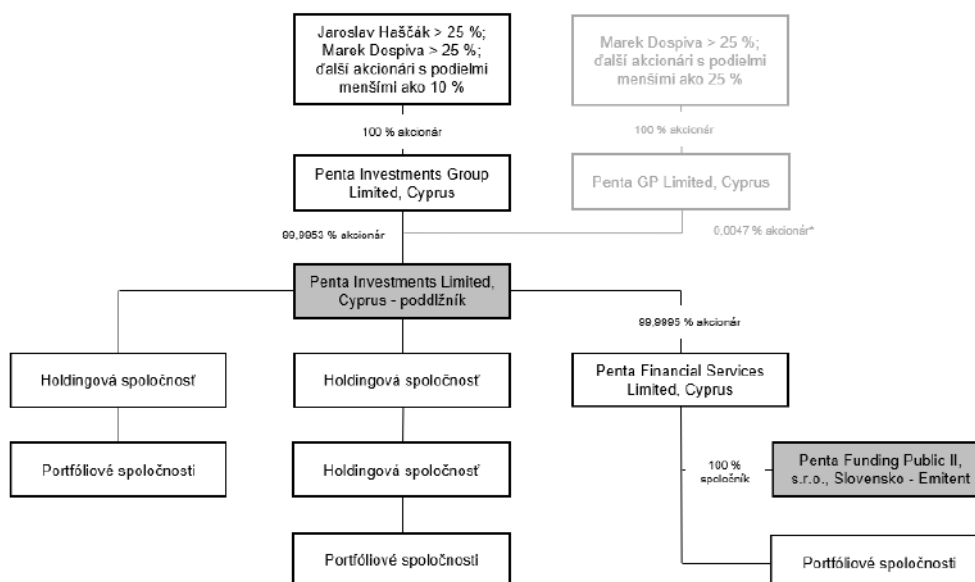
Jaroslav Haščák > 25 %;
Marek Dospiva > 25 %;
ďalší akcionári s podielmi menšími ako 10 %

Marek Dospiva > 25 %;
ďalší akcionári s podielmi menšími ako 25 %

100 % akcionár

100 % akcionár

Penta Investments Group Limited, Cyprus

Penta GP Limited, Cyprus

99,9953 % akcionár

0,0047 % akcionár*

Penta Investments Limited, Cyprus - poddlžník

99,9995 % akcionár

Holdingová spoločnosť

Holdingová spoločnosť

Penta Financial Services Limited, Cyprus

Portfóliové spoločnosti

Holdingová spoločnosť

100 % spoločník

Penta Funding Public II, s.r.o., Slovensko - Emitent

Portfóliové spoločnosti

Portfóliové spoločnosti